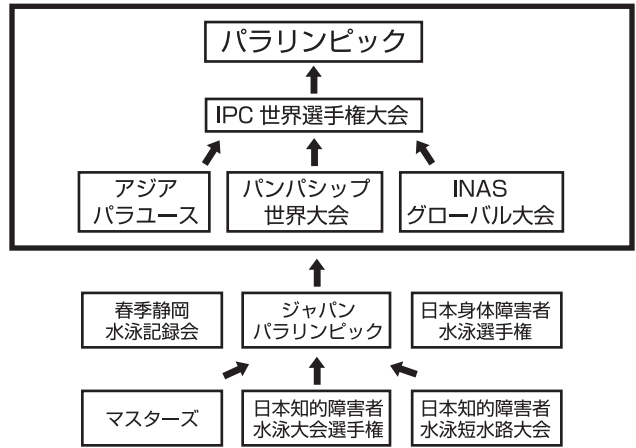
パラリンピック

IPC 世界選手権大会

アジア
パラユース

パンパシップ
世界大会

INAS
グローバル大会

春季静岡
水泳記録会

ジャパン
パラリンピック

日本身体障害者
水泳選手権

マスターズ

日本知的障害者
水泳大会選手権

日本知的障害者
水泳短水路大会